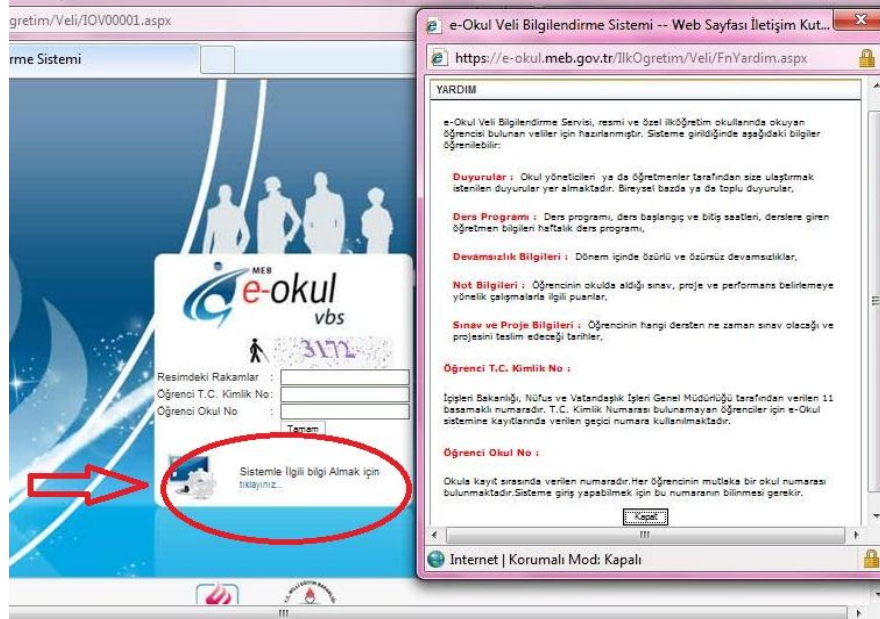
gretim/Veli/IOV00001.aspx

rme Sistemi

MEB
e-okul
vbs

3172

Resimdeki Rakamlar :
Öğrenci T.C. Kimlik No:
Öğrenci Okul No :
Tamam

Sistemle İlgili bilgi Almak için tıklayınız...

e-Okul Veli Bilgilendirme Sistemi -- Web Sayfası İletişim Kut...

https://e-okul.meb.gov.tr/IlkOgretim/Veli/FnYardim.aspx

YARDIM

e-Okul Veli Bilgilendirme Servisi, resmi ve özel ilköğretim okullarında okuyan öğrencisi bulunan veliler için hazırlanmıştır. Sisteme girildiğinde aşağıdaki bilgiler öğrenilebilir:

Duyurular : Okul yöneticileri ya da öğretmenler tarafından size ulaştırmak istenilen duyurular yer almaktadır. Bireysel bazda ya da toplu duyurular,

Ders Programı : Ders programı, ders başlangıç ve bitiş saatleri, derslere giren öğretmen bilgileri haftalık ders programı,

Devamsızlık Bilgileri : Dönem içinde özürlü ve özürsüz devamsızlıklar,

Not Bilgileri : Öğrencinin okulda aldığı sınav, proje ve performans belirlemeye yönelik çalışmalarla ilgili puanlar,

Sınav ve Proje Bilgileri : Öğrencinin hangi dersten ne zaman sınav olacağı ve projesini teslim edeceği tarihler,

Öğrenci T.C. Kimlik No :

İçişleri Bakanlığı, Nüfus ve Vatandaşlık İşleri Genel Müdürlüğü tarafından verilen 11 basamaklı numaradır. T.C. Kimlik Numarası bulunamayan öğrenciler için e-Okul sistemine kayıtlarında verilen geçici numara kullanılmaktadır.

Öğrenci Okul No :

Okula kayıt sırasında verilen numaradır.Her öğrencinin mutlaka bir okul numarası bulunmaktadır.Sisteme giriş yapabilmek için bu numaranın bilinmesi gerekir.

Kapat

Internet | Korumalı Mod: Kapalı